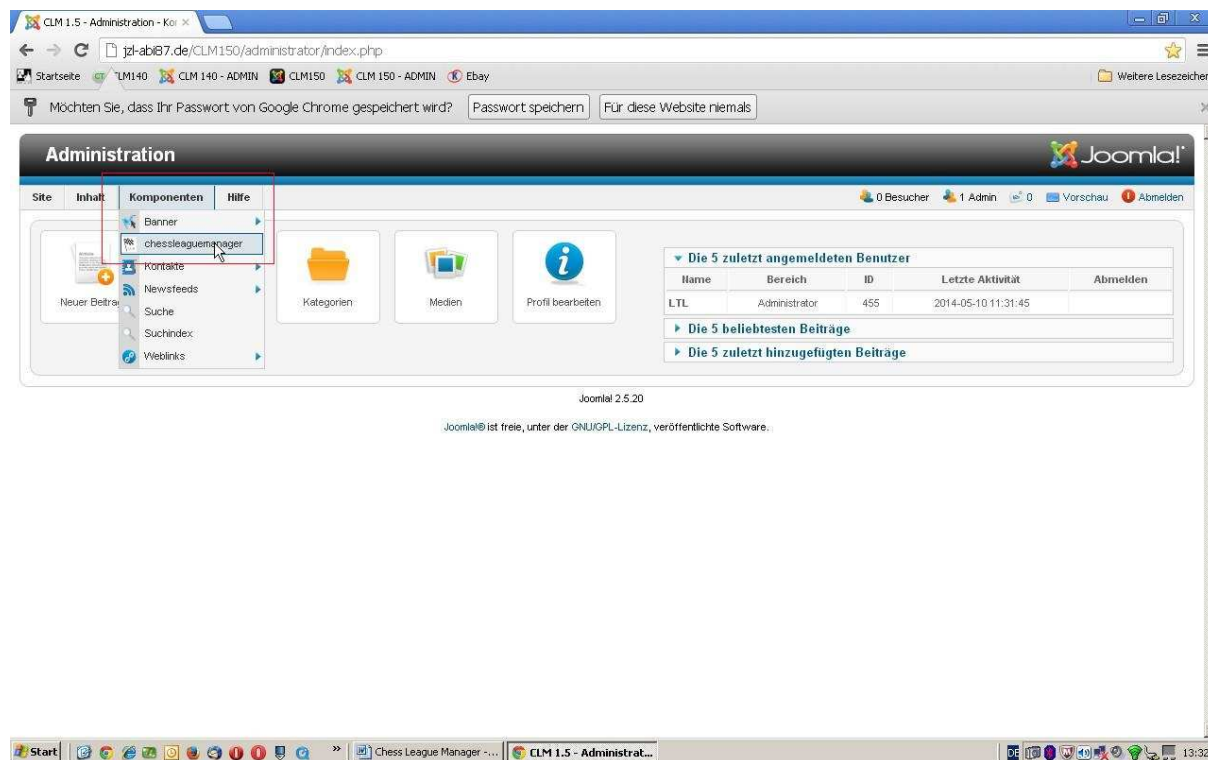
CLM 1.5 - Administration - Ko ×

jzl-abi87.de/CLM150/administrator/index.php

Startseite CLM140 CLM 140 - ADMIN CLM150 CLM 150 - ADMIN Ebay

Weitere Lesezeichen

Möchten Sie, dass Ihr Passwort von Google Chrome gespeichert wird? Passwort speichern Für diese Website niemals

Administration

Joomla!

Site Inhalt Komponenten Hilfe

0 Besucher 1 Admin 0 Vorschau Abmelden

Banner
chessleaguemanager
Kontakte
Newsfeeds
Suche
Suchindex
Weblinks

Neuer Beitra

Kategorien

Medien

Profil bearbeiten

▾ Die 5 zuletzt angemeldeten Benutzer

| Name | Bereich | ID | Letzte Aktivität | Abmelden |
|---|---|---|---|---|
| LTL | Administrator | 455 | 2014-05-10 11:31:45 | |

▸ Die 5 beliebtesten Beiträge

▸ Die 5 zuletzt hinzugefügten Beiträge

Joomla! 2.5.20

Joomla!® ist freie, unter der GNU/GPL-Lizenz, veröffentlichte Software.

Start

Chess League Manager -...

CLM 1.5 - Administrat...

13:32